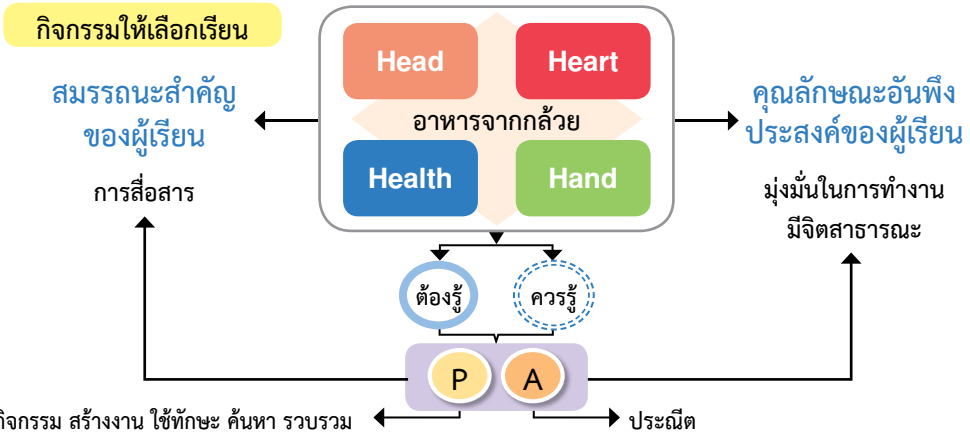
กิจกรรมให้เลือกเรียน

สมรรถนะสำคัญของผู้เรียน

การสื่อสาร

Head

Heart

อาหารจากกล้วย

Health

Hand

คุณลักษณะอันพึงประสงค์ของผู้เรียน

มุ่งมั่นในการทำงาน
มีจิตสาธารณะ

ต้องรู้

ควรรู้

P

A

กิจกรรม สร้างงาน ใช้ทักษะ ค้นหา รวบรวม

ประณีต